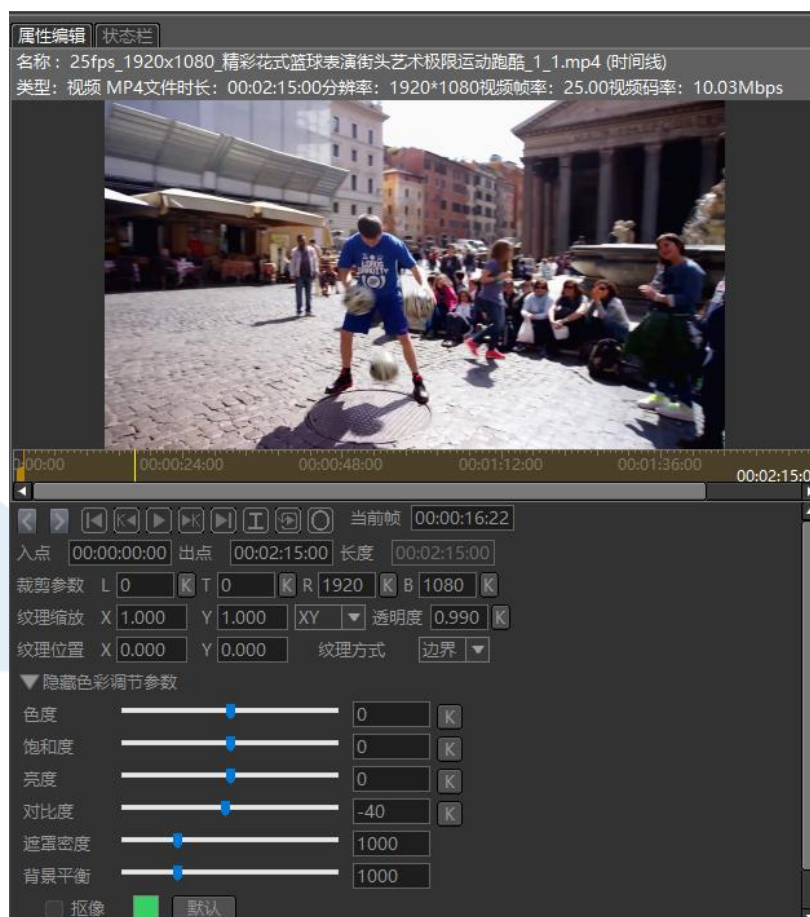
属性编辑 状态栏
名称：25fps_1920x1080_精彩花式篮球表演街头艺术极限运动跑酷_1_1.mp4 (时间线)
类型：视频 MP4文件时长：00:02:15:00分辨率：1920*1080视频帧率：25.00视频码率：10.03Mbps

00:00 00:00:24:00 00:00:48:00 00:01:12:00 00:01:36:00 00:02:15:0

当前帧 00:00:16:22
入点 00:00:00:00 出点 00:02:15:00 长度 00:02:15:00
裁剪参数 L 0 K T 0 K R 1920 K B 1080 K
纹理缩放 X 1.000 Y 1.000 XY 透明度 0.990 K
纹理位置 X 0.000 Y 0.000 纹理方式 边界
▼隐藏色彩调节参数
色度 0 K
饱和度 0 K
亮度 0 K
对比度 -40 K
遮罩密度 1000
背景平衡 1000
抠像 默认